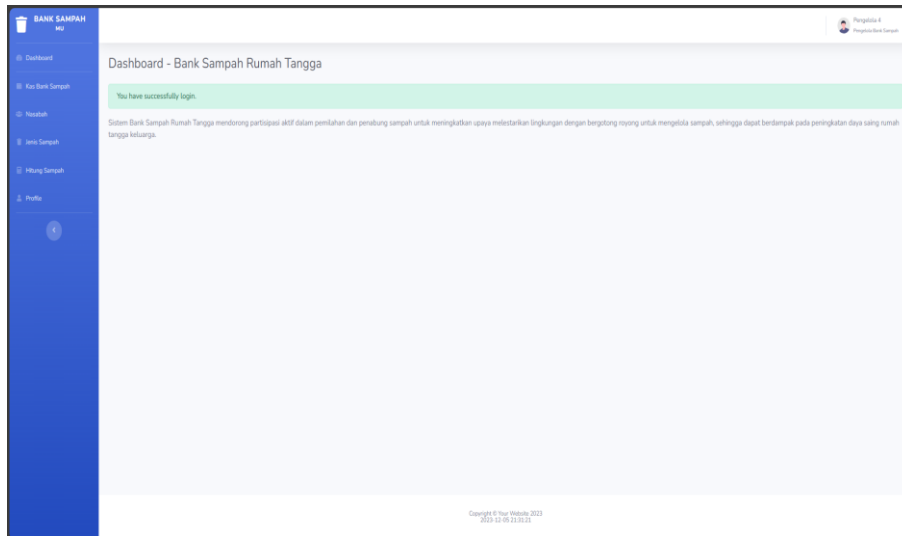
BANK SAMPAH
MU

Dashboard
Kas Bank Sampah
Nasabah
Jenis Sampah
Hitung Sampah
Profile

Pengelola 4
Pengelola Bank Sampah

Dashboard - Bank Sampah Rumah Tangga

You have successfully login.

Sistem Bank Sampah Rumah Tangga mendorong partisipasi aktif dalam pemilahan dan penabung sampah untuk meningkatkan upaya melestarikan lingkungan dengan bergotong royong untuk mengelola sampah, sehingga dapat berdampak pada peningkatan daya saing rumah tangga keluarga.

Copyright © Your Website 2023
2023-12-05 21:31:21